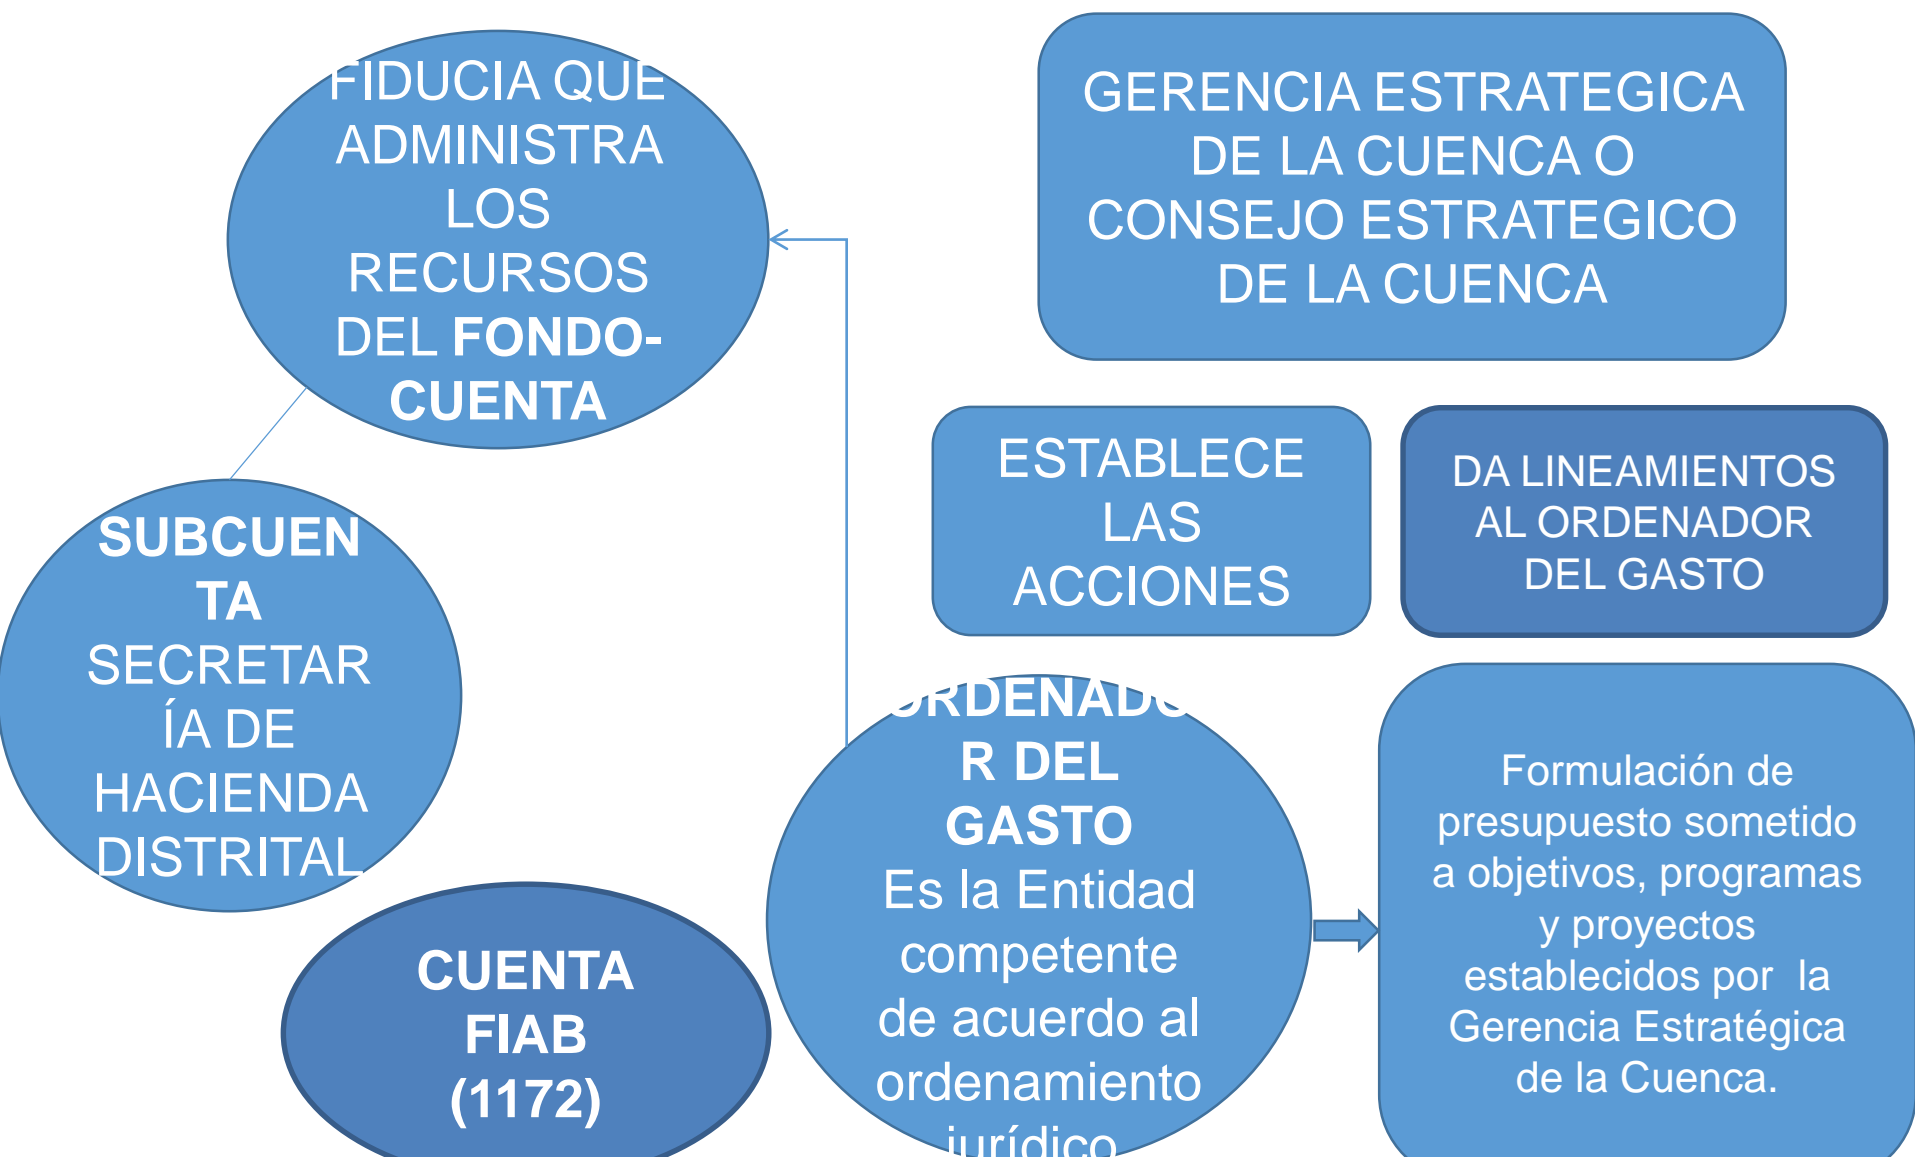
FIDUCIA QUE ADMINISTRA LOS RECURSOS DEL FONDO-CUENTA

GERENCIA ESTRATEGICA DE LA CUENCA O CONSEJO ESTRATEGICO DE LA CUENCA

ESTABLECE LAS ACCIONES

DA LINEAMIENTOS AL ORDENADOR DEL GASTO

SUBCUENTA SECRETARÍA DE HACIENDA DISTRITAL

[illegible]RDENADO R DEL GASTO Es la Entidad competente de acuerdo al ordenamiento jurídico

Formulación de presupuesto sometido a objetivos, programas y proyectos establecidos por la Gerencia Estratégica de la Cuenca.

CUENTA FIAB (1172)